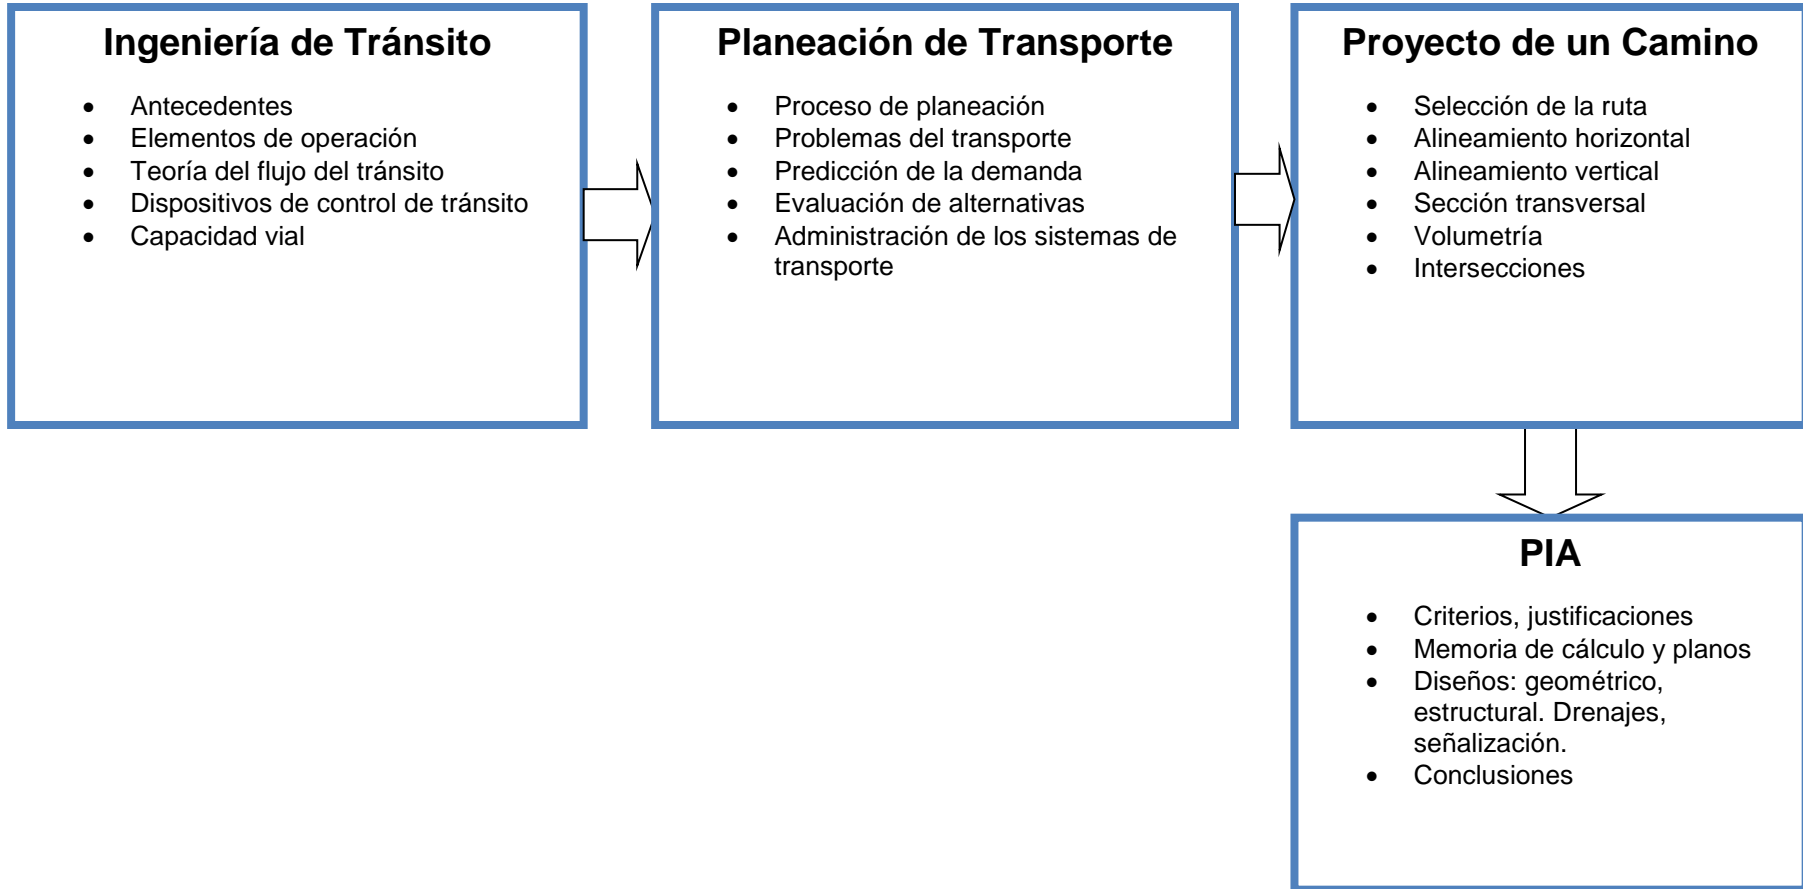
Ingeniería de Tránsito

- Antecedentes
- Elementos de operación
- Teoría del flujo del tránsito
- Dispositivos de control de tránsito
- Capacidad vial

Planeación de Transporte

- Proceso de planeación
- Problemas del transporte
- Predicción de la demanda
- Evaluación de alternativas
- Administración de los sistemas de transporte

Proyecto de un Camino

- Selección de la ruta
- Alineamiento horizontal
- Alineamiento vertical
- Sección transversal
- Volumetría
- Intersecciones

PIA

- Criterios, justificaciones
- Memoria de cálculo y planos
- Diseños: geométrico, estructural. Drenajes, señalización.
- Conclusiones